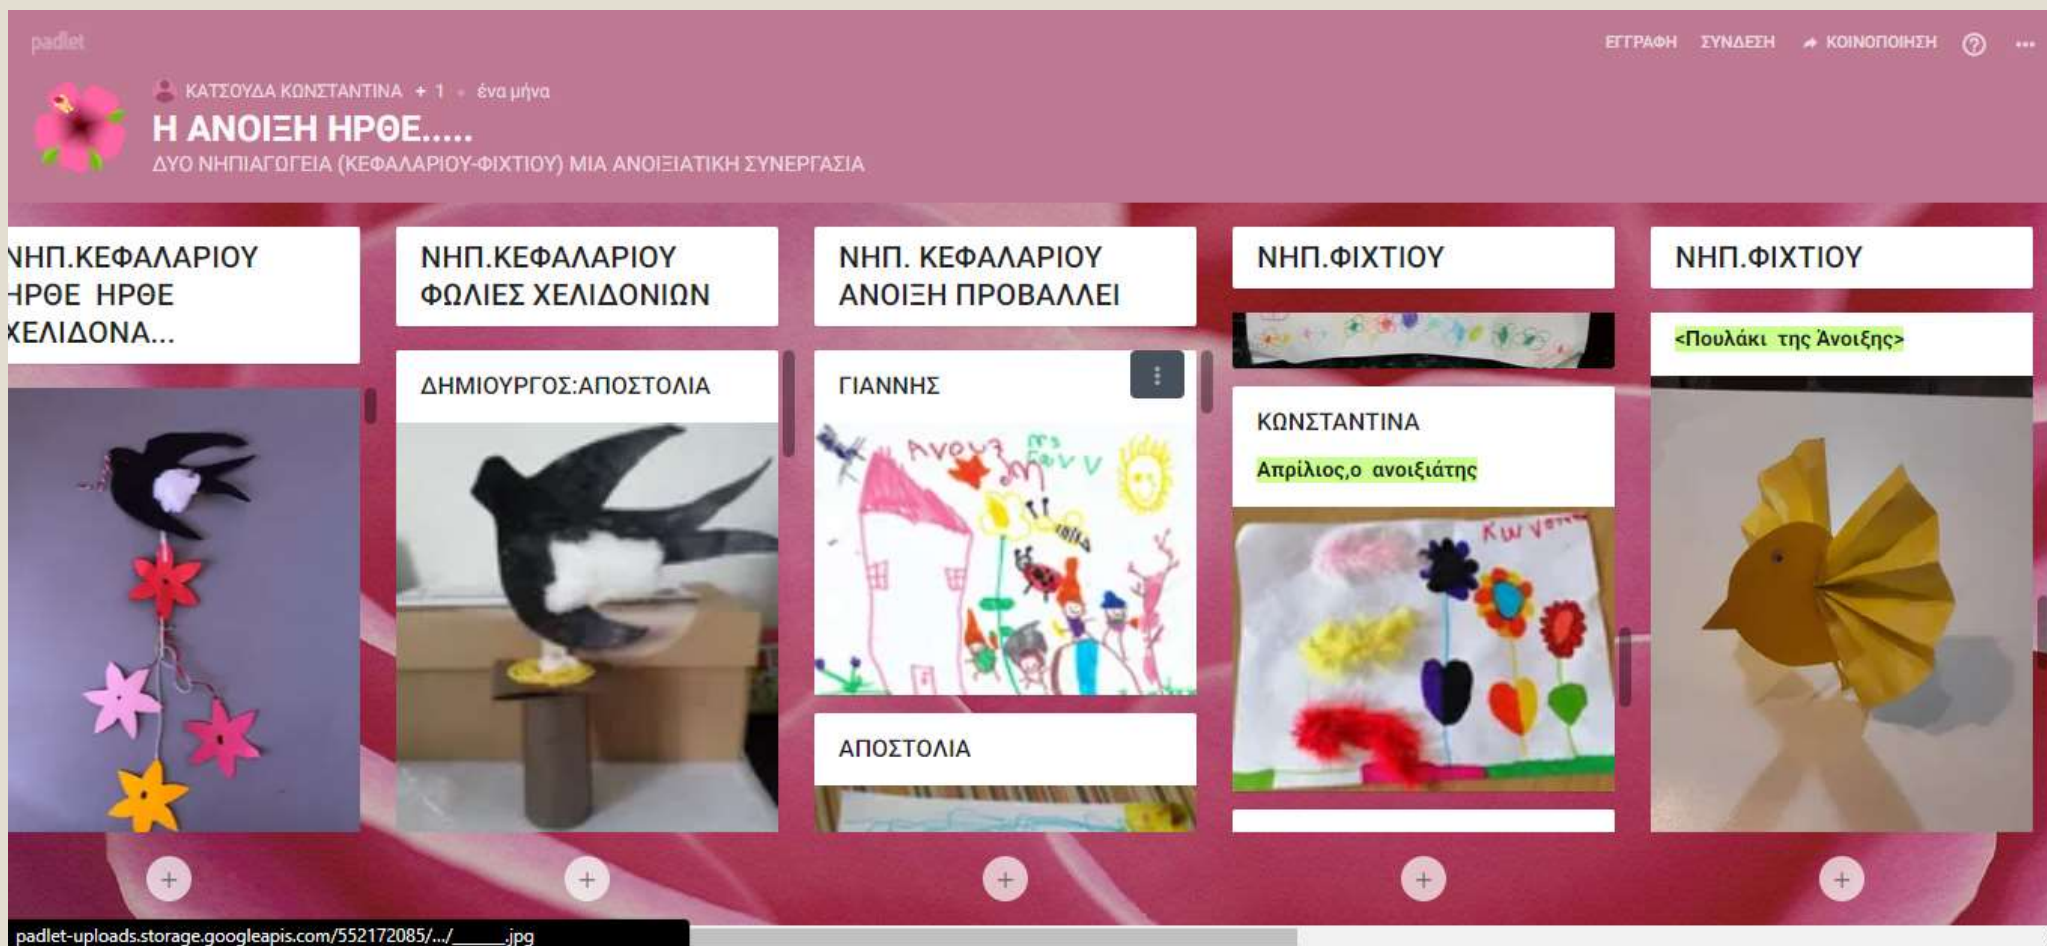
padlet

ΕΓΓΡΑΦΗ ΣΥΝΔΕΣΗ ΚΟΙΝΟΠΟΙΗΣΗ

ΚΑΤΣΟΥΔΑ ΚΩΝΣΤΑΝΤΙΝΑ + 1 • ένα μήνα

Η ΑΝΟΙΞΗ ΗΡΘΕ.....

ΔΥΟ ΝΗΠΙΑΓΩΓΕΙΑ (ΚΕΦΑΛΑΡΙΟΥ-ΦΙΧΤΙΟΥ) ΜΙΑ ΑΝΟΙΞΙΑΤΙΚΗ ΣΥΝΕΡΓΑΣΙΑ

ΝΗΠ.ΚΕΦΑΛΑΡΙΟΥ ΗΡΘΕ ΗΡΘΕ ΧΕΛΙΔΟΝΑ...

ΝΗΠ.ΚΕΦΑΛΑΡΙΟΥ ΦΩΛΙΕΣ ΧΕΛΙΔΟΝΙΩΝ

ΔΗΜΙΟΥΡΓΟΣ:ΑΠΟΣΤΟΛΙΑ

ΝΗΠ. ΚΕΦΑΛΑΡΙΟΥ ΑΝΟΙΞΗ ΠΡΟΒΑΛΛΕΙ

ΓΙΑΝΝΗΣ

Ανοιξη

ΑΠΟΣΤΟΛΙΑ

ΝΗΠ.ΦΙΧΤΙΟΥ

ΚΩΝΣΤΑΝΤΙΝΑ

Απρίλιος,ο ανοιξιάτης

Κων

ΝΗΠ.ΦΙΧΤΙΟΥ

<Πουλάκι της Άνοιξης>

padlet-uploads.storage.googleapis.com/552172085/.../______.jpg